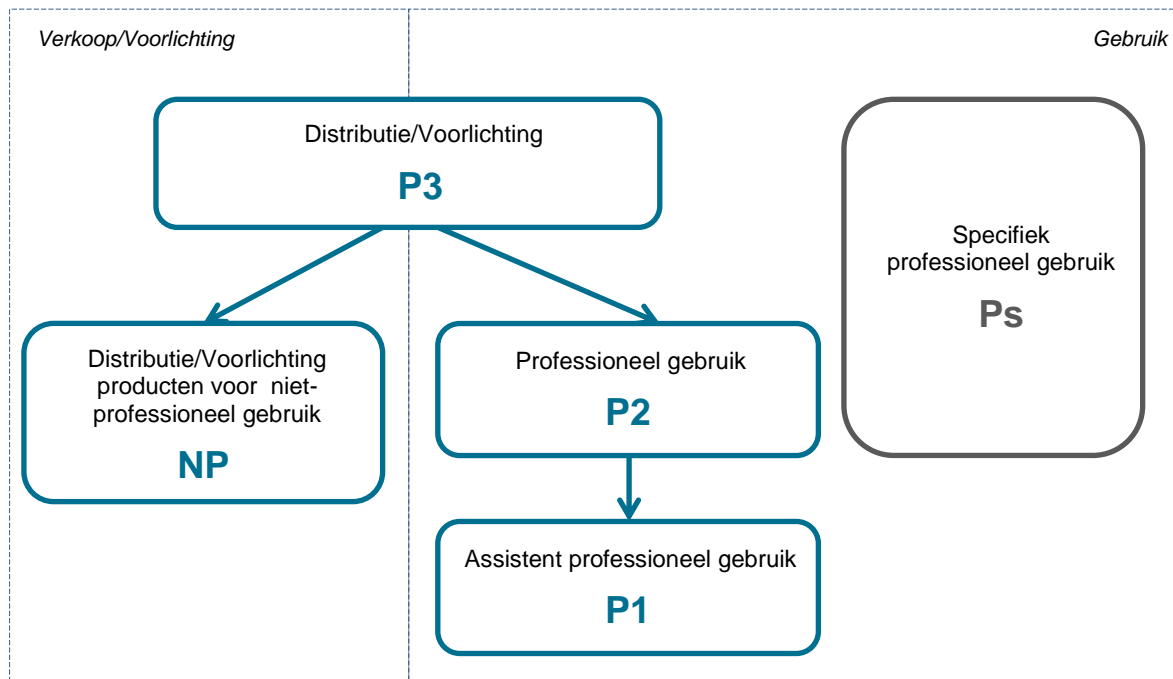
Verkoop/Voorlichting

Gebruik

Distributie/Voorlichting

P3

Specifiek professioneel gebruik

Ps

Distributie/Voorlichting producten voor niet-professioneel gebruik

NP

Professioneel gebruik

P2

Assistent professioneel gebruik

P1